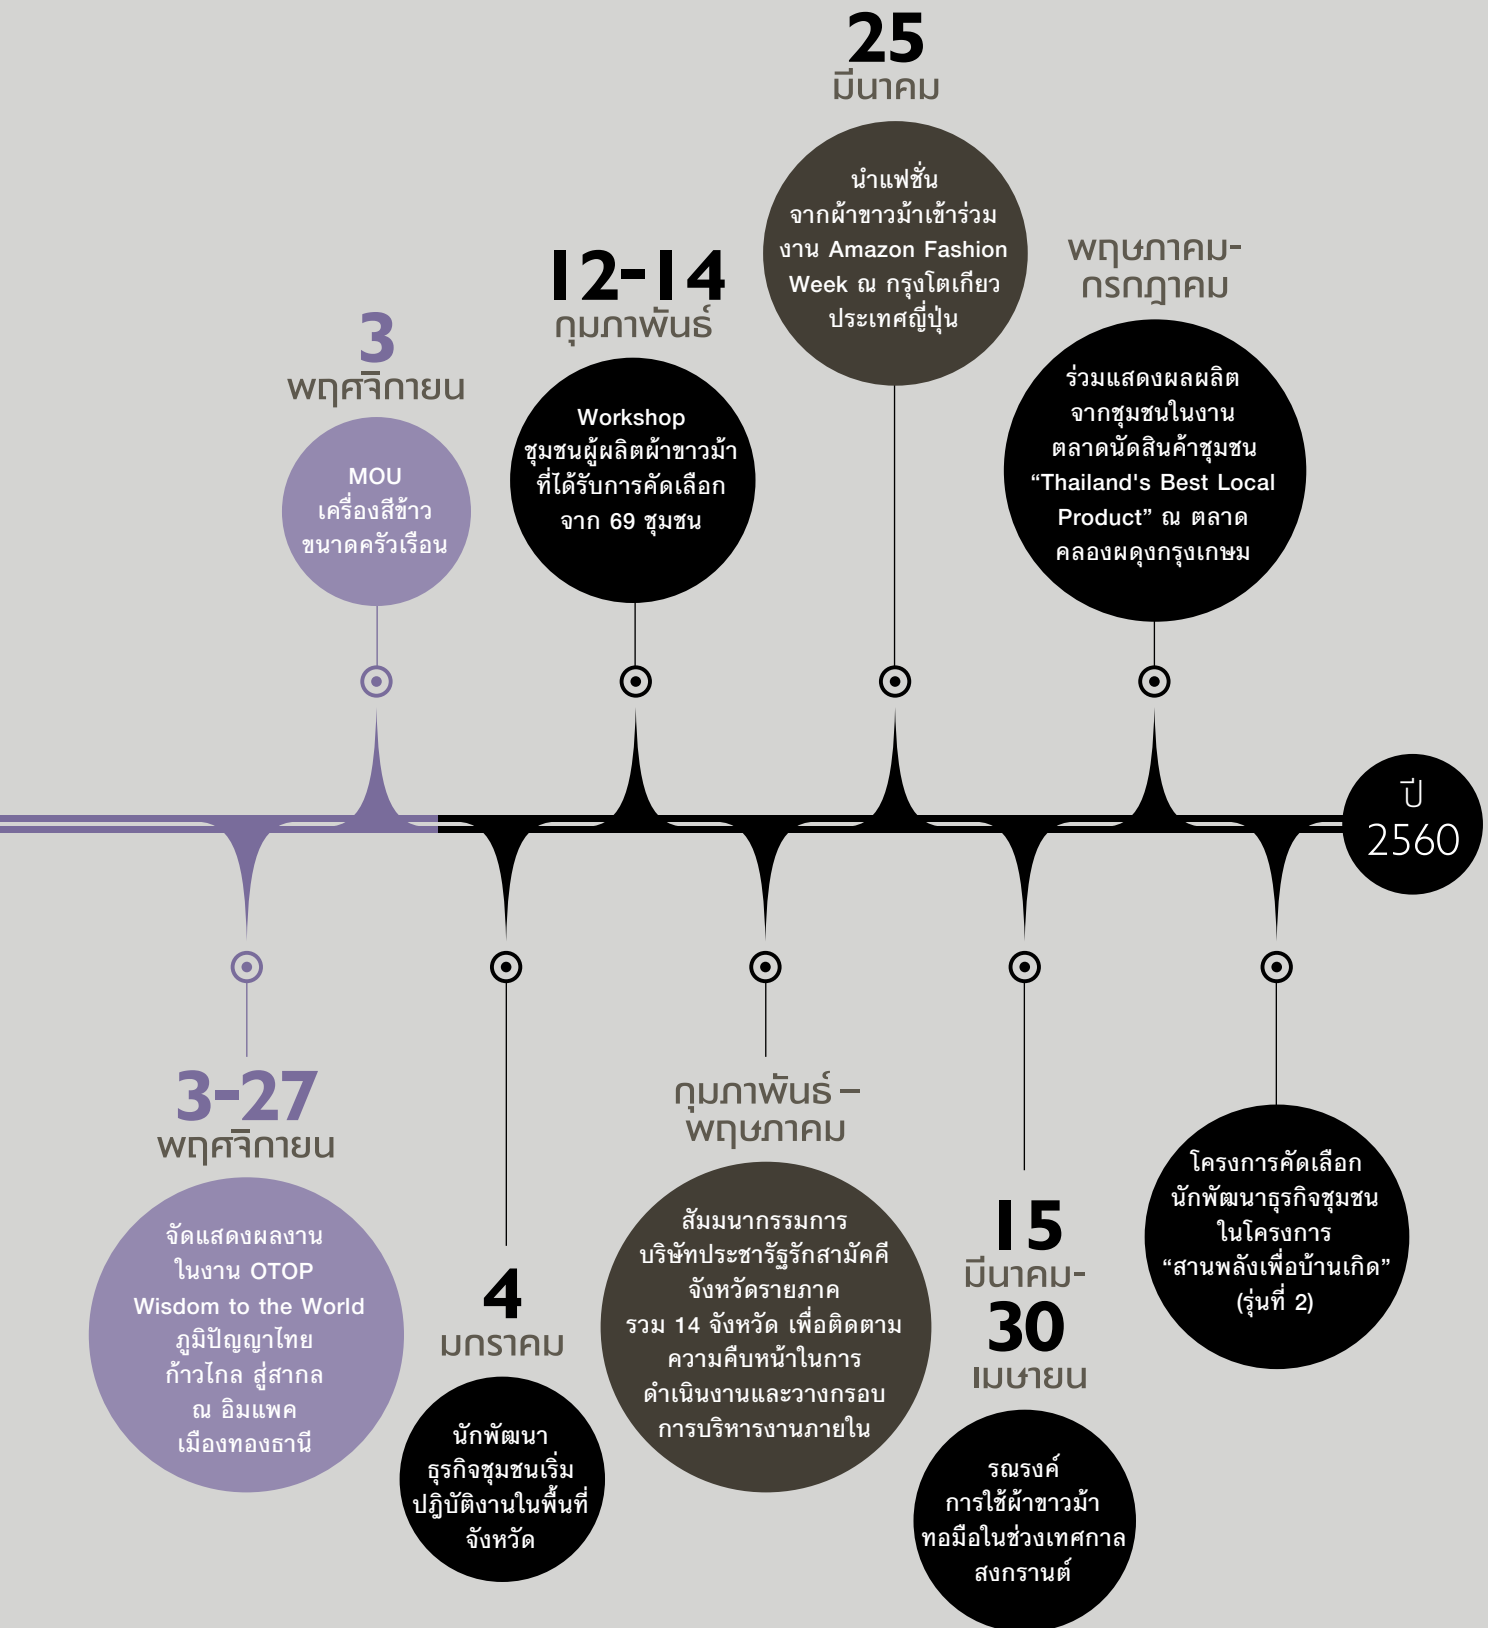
25
มีนาคม

นำแฟชั่นจากผ้าขาวม้าเข้าร่วมงาน Amazon Fashion Week ณ กรุงโตเกียว ประเทศญี่ปุ่น

12-14
กุมภาพันธ์

Workshop ชุมชนผู้ผลิตผ้าขาวม้าที่ได้รับการคัดเลือกจาก 69 ชุมชน

3
พฤศจิกายน

MOU เครื่องสีข้าวขนาดครัวเรือน

พฤษภาคม-กรกฎาคม

ร่วมแสดงผลผลิตจากชุมชนในงานตลาดนัดสินค้าชุมชน “Thailand's Best Local Product” ณ ตลาดคลองผดุงกรุงเกษม

ปี 2560

3-27
พฤศจิกายน

จัดแสดงผลงานในงาน OTOP Wisdom to the World ภูมิปัญญาไทย ก้าวไกล สู่สากล ณ อิมแพค เมืองทองธานี

4
มกราคม

นักพัฒนาธุรกิจชุมชนเริ่มปฏิบัติงานในพื้นที่จังหวัด

กุมภาพันธ์ – พฤษภาคม

สัมมนากรรมการบริษัทประชารัฐรักสามัคคีจังหวัดรายภาค รวม 14 จังหวัด เพื่อติดตามความคืบหน้าในการดำเนินงานและวางกรอบการบริหารงานภายใน

15
มีนาคม-
30
เมษายน

รณรงค์การใช้ผ้าขาวม้าทอมือในช่วงเทศกาลสงกรานต์

โครงการคัดเลือกนักพัฒนาธุรกิจชุมชนในโครงการ “สานพลังเพื่อบ้านเกิด” (รุ่นที่ 2)